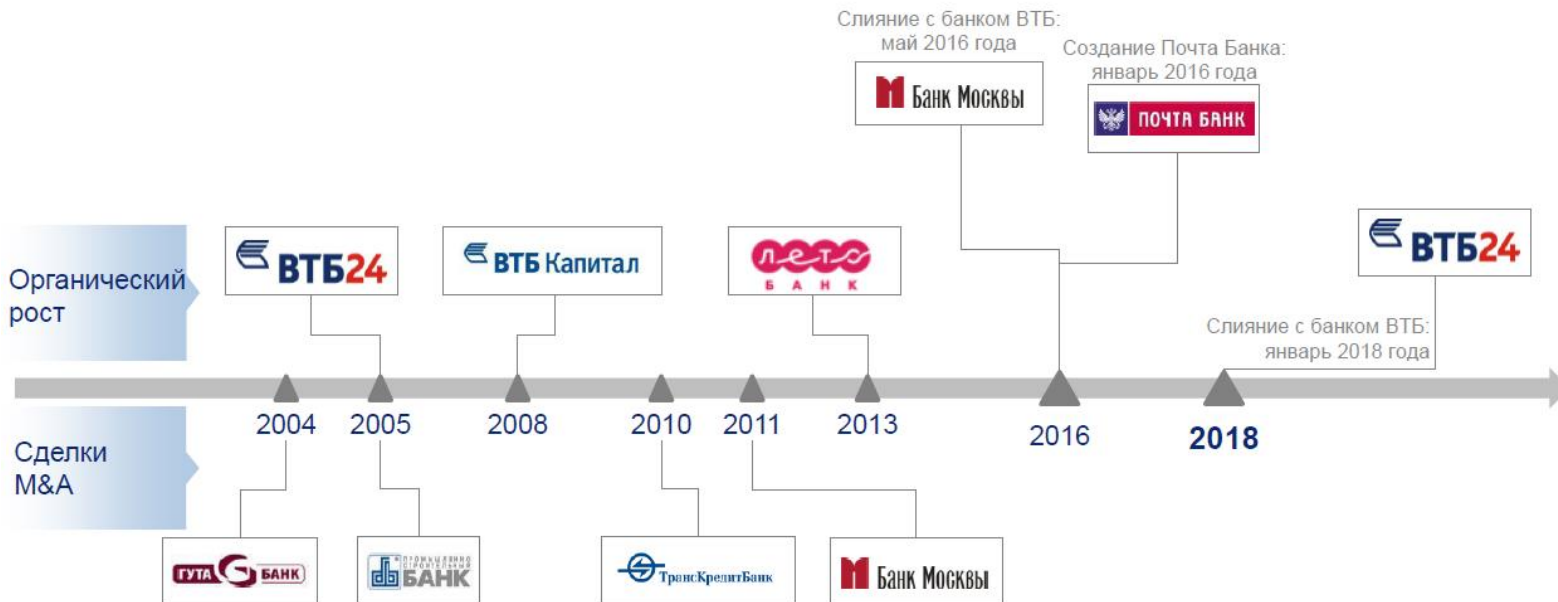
Слияние с банком ВТБ: май 2016 года

Создание Почта Банка: январь 2016 года

Банк Москвы

ПОЧТА БАНК

Органический рост

ВТБ24

ВТБ Капитал

лето банк

ВТБ24

Слияние с банком ВТБ: январь 2018 года

2004

2005

2008

2010

2011

2013

2016

2018

Сделки M&A

ГУТА БАНК

ПРОМЫШЛЕННО СТРОИТЕЛЬНЫЙ БАНК

ТрансКредитБанк

Банк Москвы